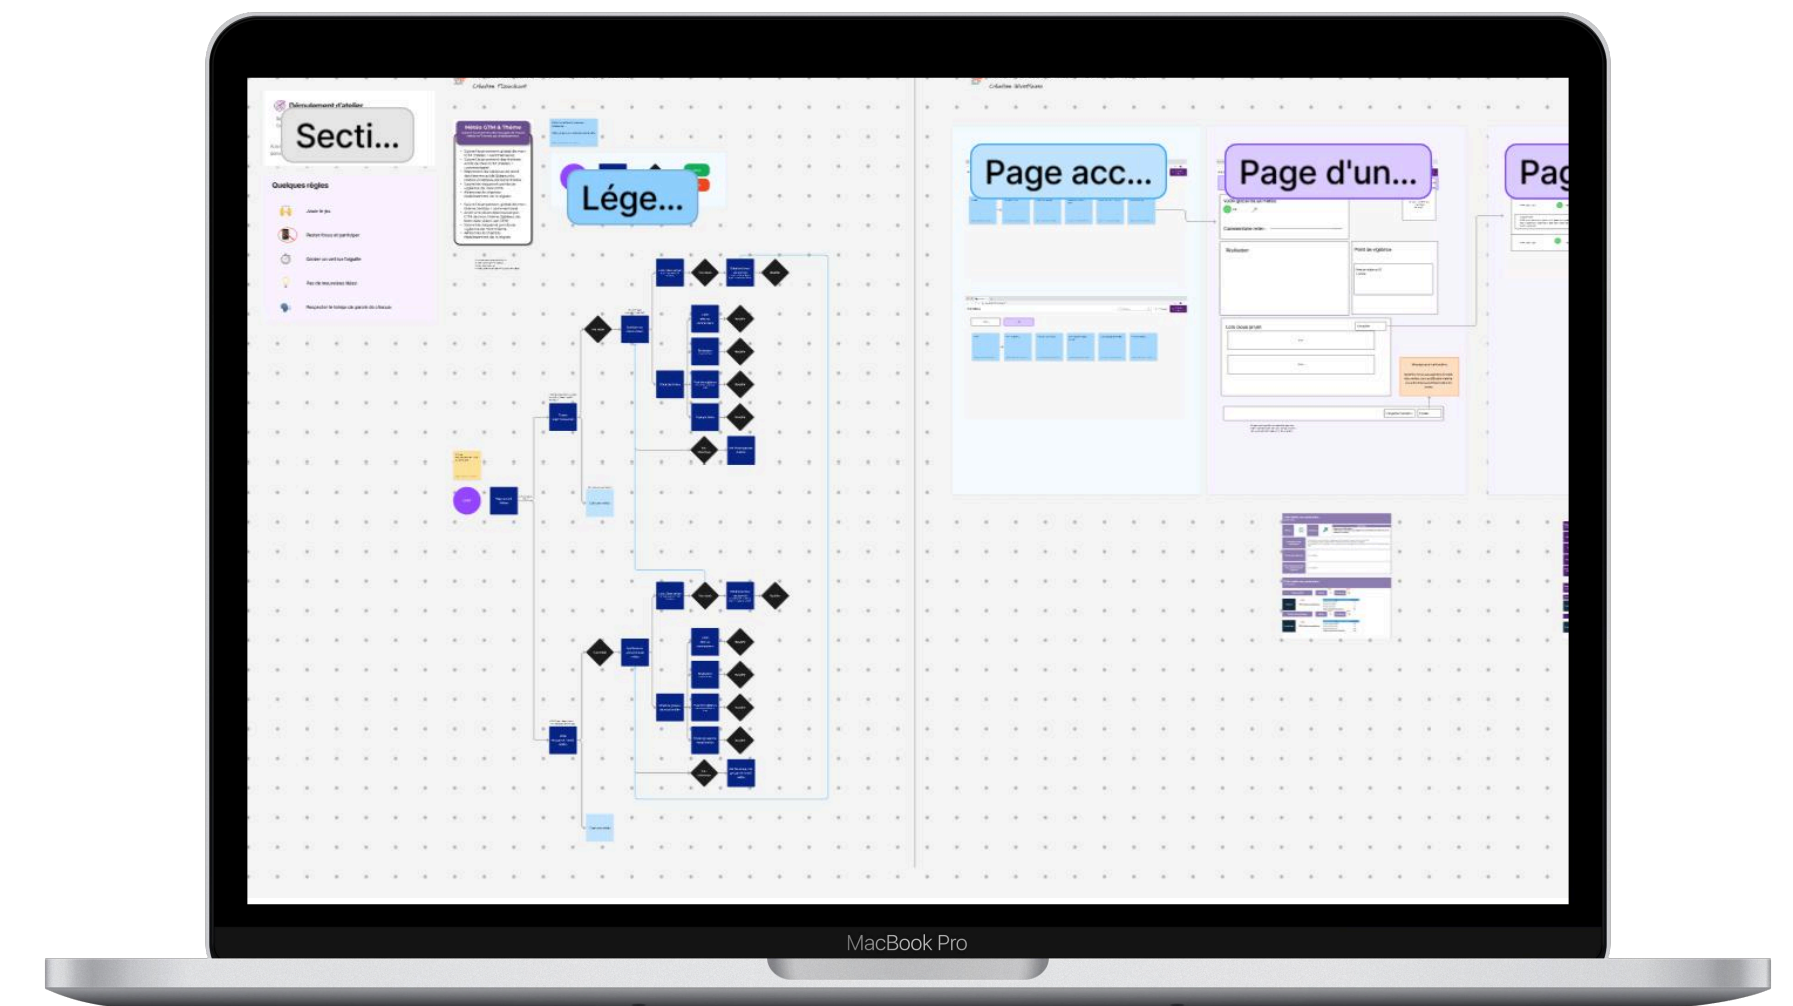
Déroulement d'atelier

Secti...

Quelques règles

Jouer le jeu

Rester focus et participer

Garder un oeil sur l'objectif

Pas de mauvaises idées

Respecter le temps de parole de chacun

Météo GTM & Thème

Lége...

Page acc...

Page d'un...

Pag

MacBook Pro